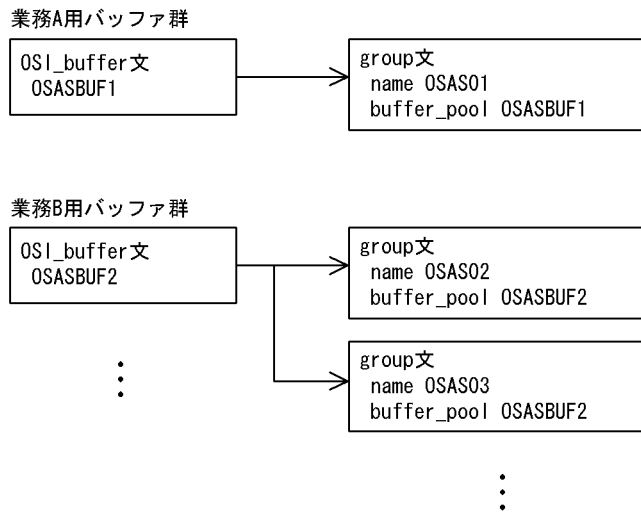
業務A用バッファ群

OSI_buffer文
OSASBUF1

group文
name OSAS01
buffer_pool OSASBUF1

業務B用バッファ群

OSI_buffer文
OSASBUF2

group文
name OSAS02
buffer_pool OSASBUF2

⋮

group文
name OSAS03
buffer_pool OSASBUF2

⋮